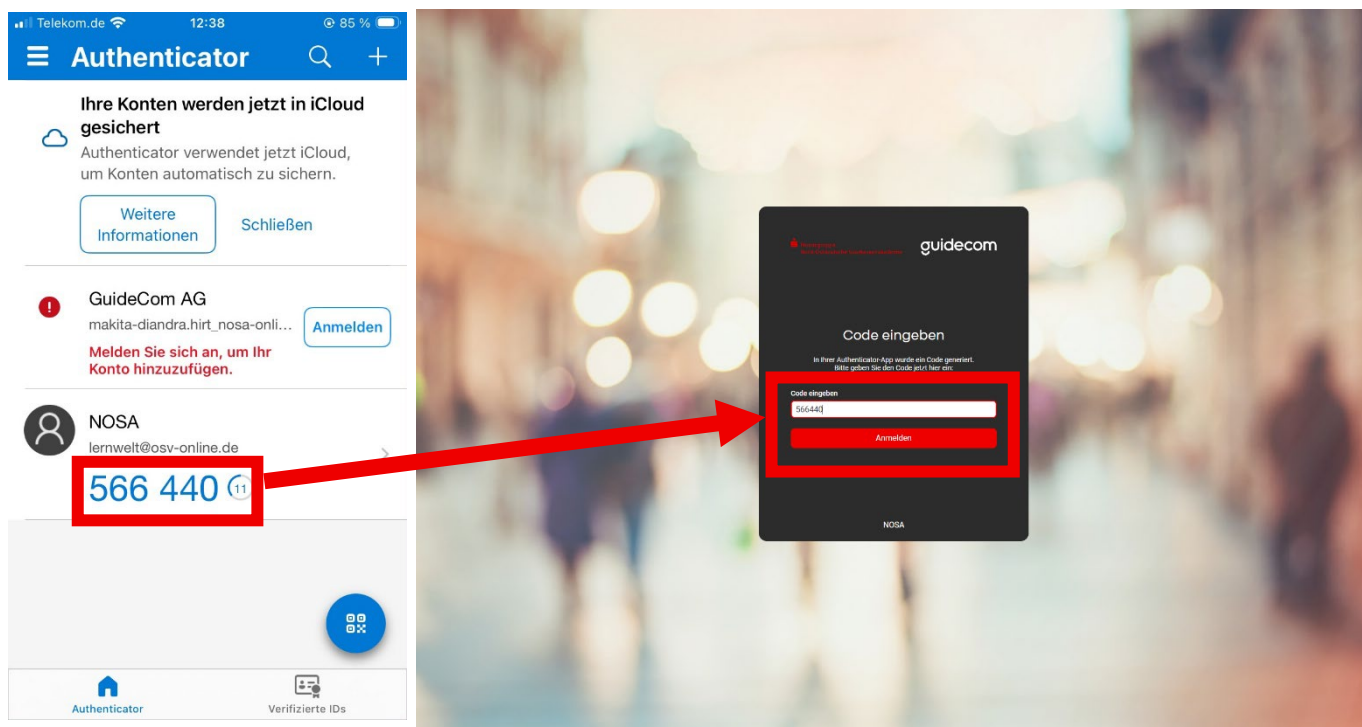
Telekom.de 12:38 85 %

Authenticator

Ihre Konten werden jetzt in iCloud gesichert

Authenticator verwendet jetzt iCloud, um Konten automatisch zu sichern.

Weitere Informationen

Schließen

GuideCom AG

makita-diandra.hirt_nosa-onli...

Anmelden

Melden Sie sich an, um Ihr Konto hinzuzufügen.

NOSA

lernwelt@osv-online.de

566 440

11

Authenticator

Verifizierte IDs

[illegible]

guidecom

Code eingeben

In Ihrer Authenticator-App wurde ein Code generiert. Bitte geben Sie den Code jetzt hier ein:

Code eingeben

566440

Anmelden

NOSA